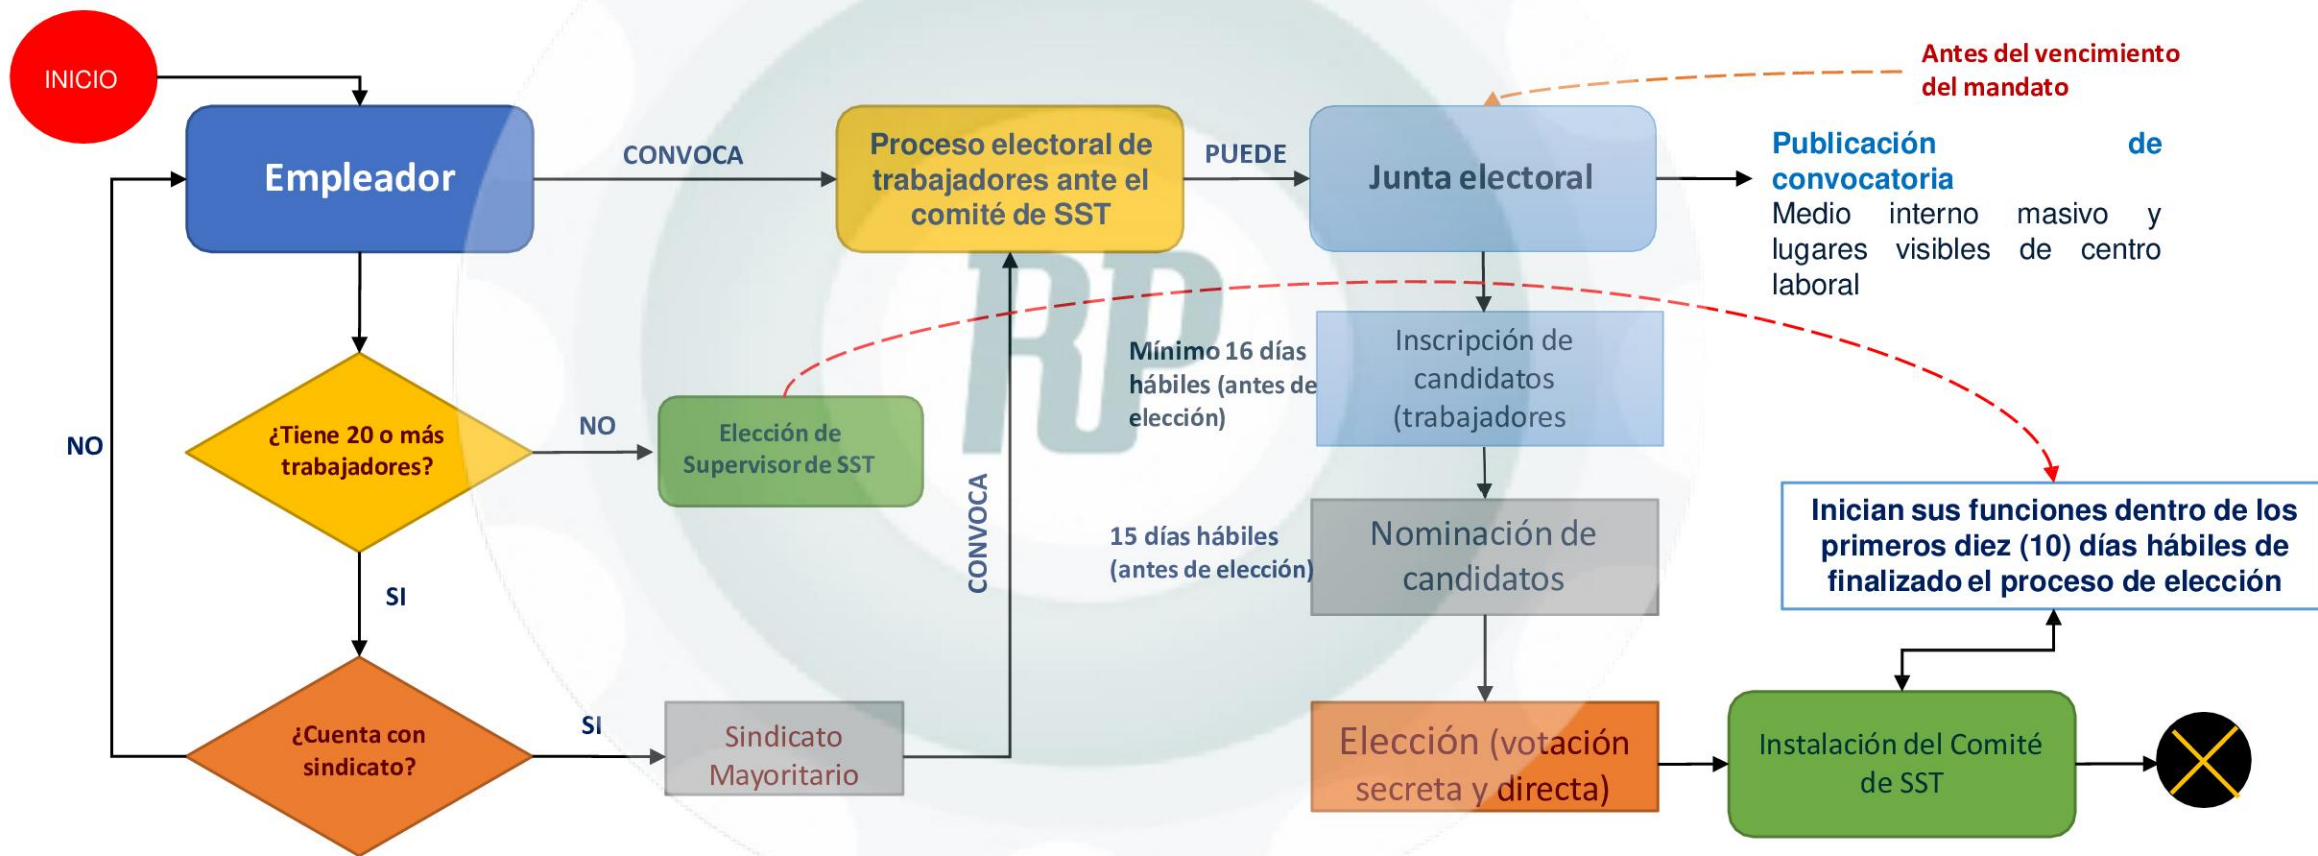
INICIO

Empleador

CONVOCA

Proceso electoral de trabajadores ante el comité de SST

PUEDE

Junta electoral

Antes del vencimiento del mandato

Publicación de convocatoria
Medio interno masivo y lugares visibles de centro laboral

NO

¿Tiene 20 o más trabajadores?

NO

Elección de Supervisor de SST

Mínimo 16 días hábiles (antes de elección)

Inscripción de candidatos (trabajadores

SI

CONVOCA

15 días hábiles (antes de elección)

Nominación de candidatos

Inician sus funciones dentro de los primeros diez (10) días hábiles de finalizado el proceso de elección

¿Cuenta con sindicato?

SI

Sindicato Mayoritario

Elección (votación secreta y directa)

Instalación del Comité de SST